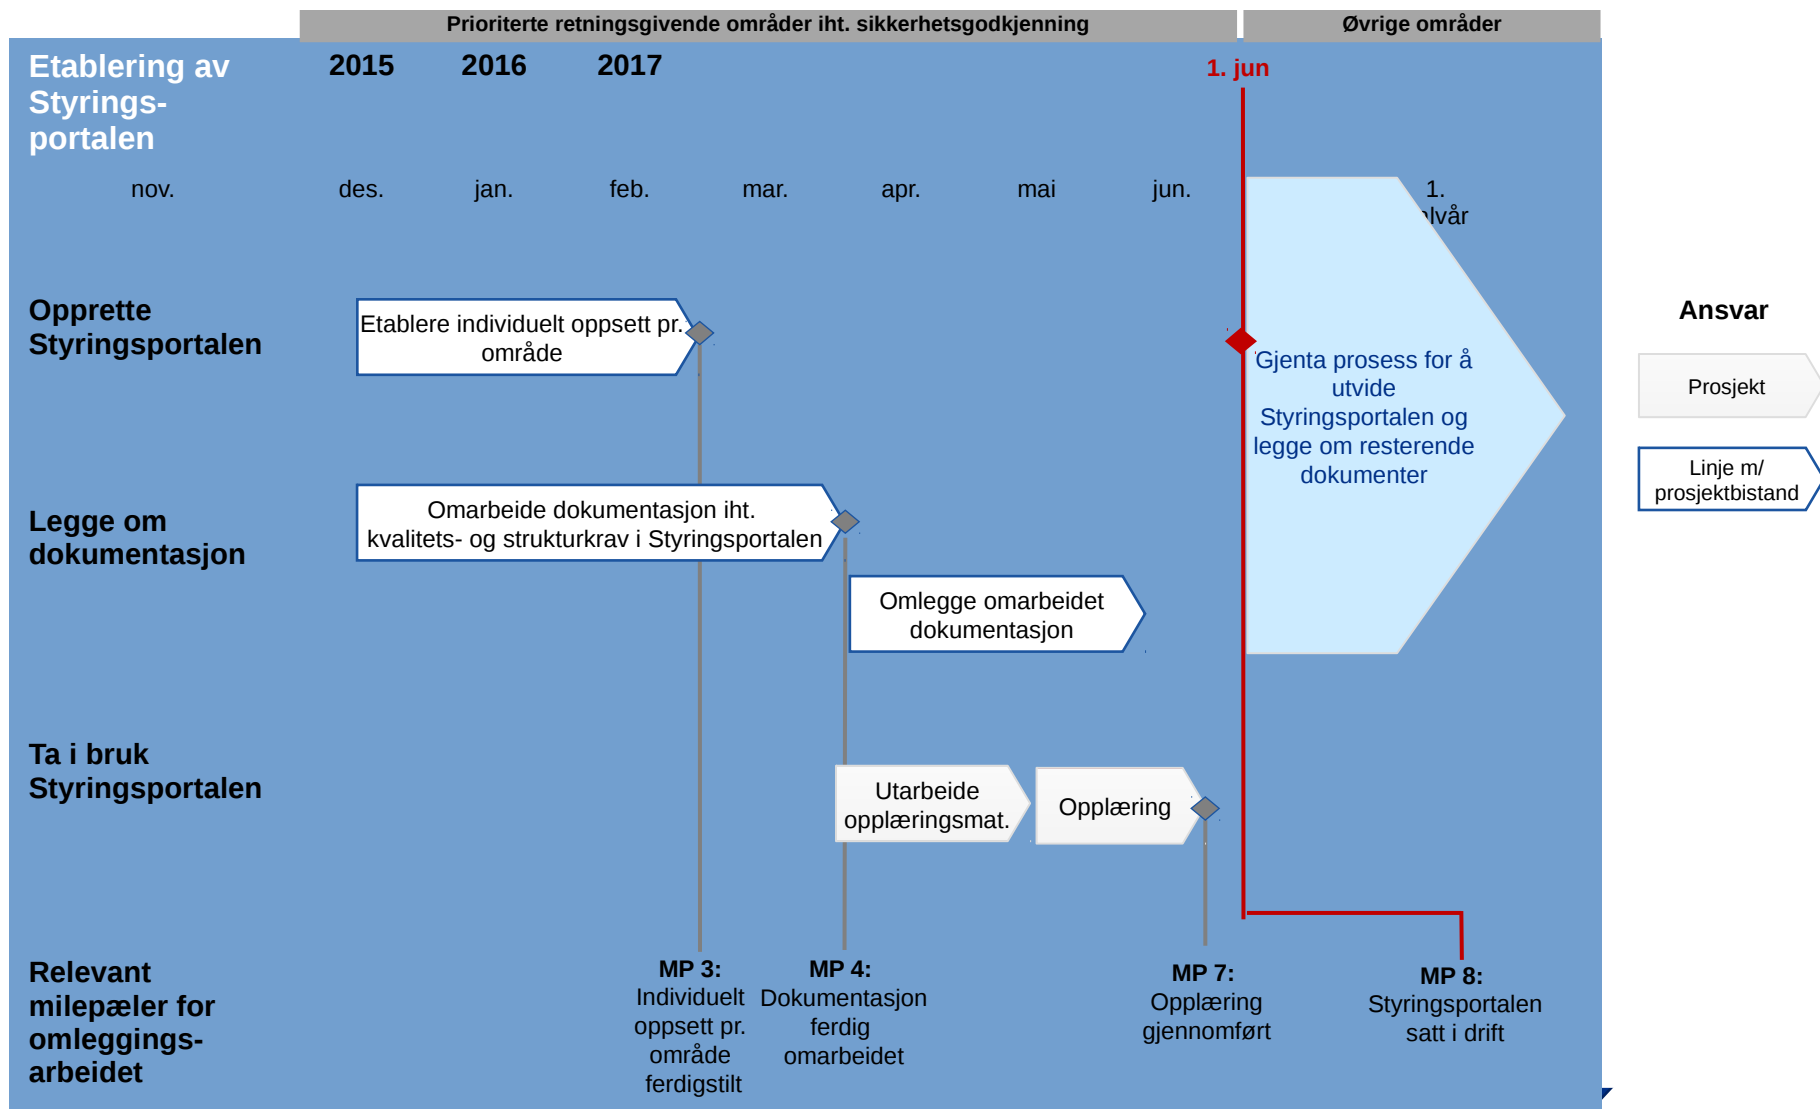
Prioriterte retningsgivende områder iht. sikkerhetsgodkjenning

Øvrige områder

Etablering av Styrings-portalen

2015

2016

2017

1. jun

nov.

des.

jan.

feb.

mar.

apr.

mai

jun.

1. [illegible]lvår

Opprette Styringsportalen

Etablere individuelt oppsett pr. område

Gjenta prosess for å utvide Styringsportalen og legge om resterende dokumenter

Ansvar

Prosjekt

Linje m/ prosjektbistand

Legge om dokumentasjon

Omarbeide dokumentasjon iht. kvalitets- og strukturkrav i Styringsportalen

Omlegge omarbeidet dokumentasjon

Ta i bruk Styringsportalen

Utarbeide opplæringsmat.

Opplæring

Relevant milepæler for omleggings-arbeidet

MP 3: Individuelt oppsett pr. område ferdigstilt

MP 4: Dokumentasjon ferdig omarbeidet

MP 7: Opplæring gjennomført

MP 8: Styringsportalen satt i drift